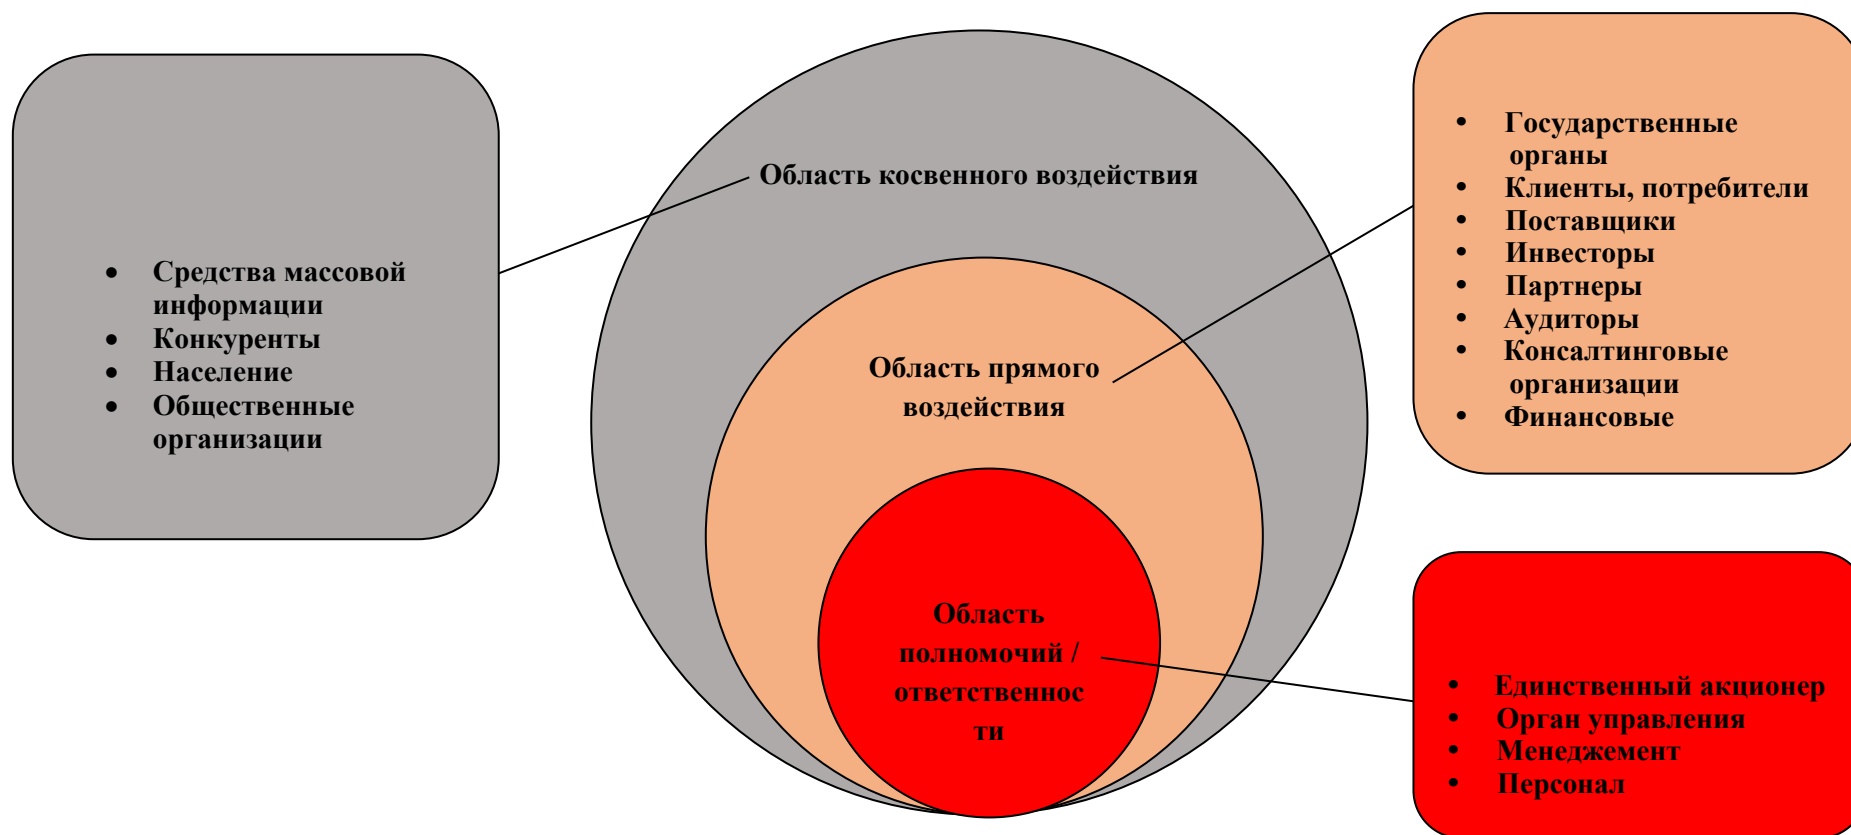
- Средства массовой информации
- Конкуренты
- Население
- Общественные организации

Область косвенного воздействия

Область прямого воздействия

Область полномочий / ответственнос ти

- Государственные органы
- Клиенты, потребители
- Поставщики
- Инвесторы
- Партнеры
- Аудиторы
- Консалтинговые организации
- Финансовые

- Единственный акционер
- Орган управления
- Менеджемент
- Персонал